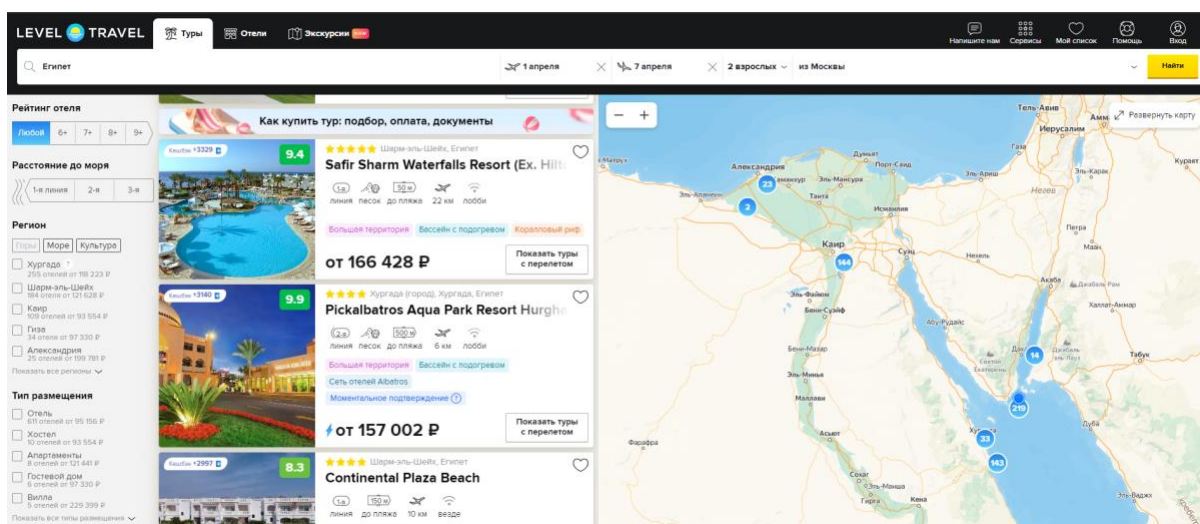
LEVEL TRAVEL Туры Отели Экскурсии new

Напишите нам Сервисы Мой список Помощь Вход

Египет 1 апреля 7 апреля 2 взрослых из Москвы Найти

Рейтинг отеля
Любой 6+ 7+ 8+ 9+

Расстояние до моря
1-я линия 2-я 3-я

Регион
Горы Море Культура
Хургада 255 отелей от 198 223 ₽
Шарм-эль-Шейх 184 отеля от 121 628 ₽
Каир 109 отелей от 93 554 ₽
Гиза 34 отеля от 97 330 ₽
Александрия 25 отелей от 199 781 ₽
Показать все регионы

Тип размещения
Отель 611 отелей от 95 156 ₽
Хостел 10 отелей от 93 554 ₽
Апартаменты 8 отелей от 121 441 ₽
Гостевой дом 6 отелей от 97 330 ₽
Вилла 5 отелей от 229 399 ₽
Показать все типы размещения

Как купить тур: подбор, оплата, документы

Кешбэк +3329 9.4
Шарм-эль-Шейх, Египет
Safir Sharm Waterfalls Resort (Ex. Hilt
1-я линия песок 50 м до пляжа 22 км лобби
Большая территория Бассейн с подогревом Коралловый риф
от 166 428 ₽
Показать туры с перелетом

Кешбэк +3140 9.9
Хургада (город), Хургада, Египет
Pickalbatros Aqua Park Resort Hurgh
2-я линия песок 500 м до пляжа 6 км лобби
Большая территория Бассейн с подогревом
Сеть отелей Albatros
Моментальное подтверждение
от 157 002 ₽
Показать туры с перелетом

Кешбэк +2997 8.3
Шарм-эль-Шейх, Египет
Continental Plaza Beach
1-я линия 150 м до пляжа 10 км везде

Развернуть карту
Тель-Авив Амм Иерусалим Газа Курайят Александрия Думьят Порт-Саид Эль-Аламейн Даманхур Эль-Мансура Эль-Ариш Нехель Эль-Карак Танта Исмаилия Петра Каир Суэц Нехель Маан Акаба Джабаль Рам Эль-Файюм Бени-Суэйф Абу-Рудейс Хаттат-Аммар Бени-Мазар Эль-Минья Дахаб Табук Маллави Асьют Фарафра Хургада Дуба Сохаг Эль-Мансха Гирга Кена Эль-Ваджх
23 2 144 14 219 33 143